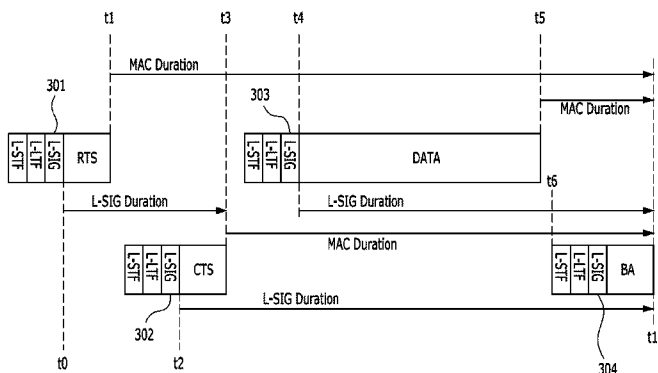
t1
t3
t4
t5
MAC Duration
301
303
MAC Duration
L-STF
L-LTF
L-SIG
RTS
L-STF
L-LTF
L-SIG
DATA
t6
L-SIG Duration
L-SIG Duration
MAC Duration
L-STF
L-LTF
L-SIG
CTS
L-STF
L-LTF
L-SIG
BA
L-SIG Duration
302
304
t0
t2
t1